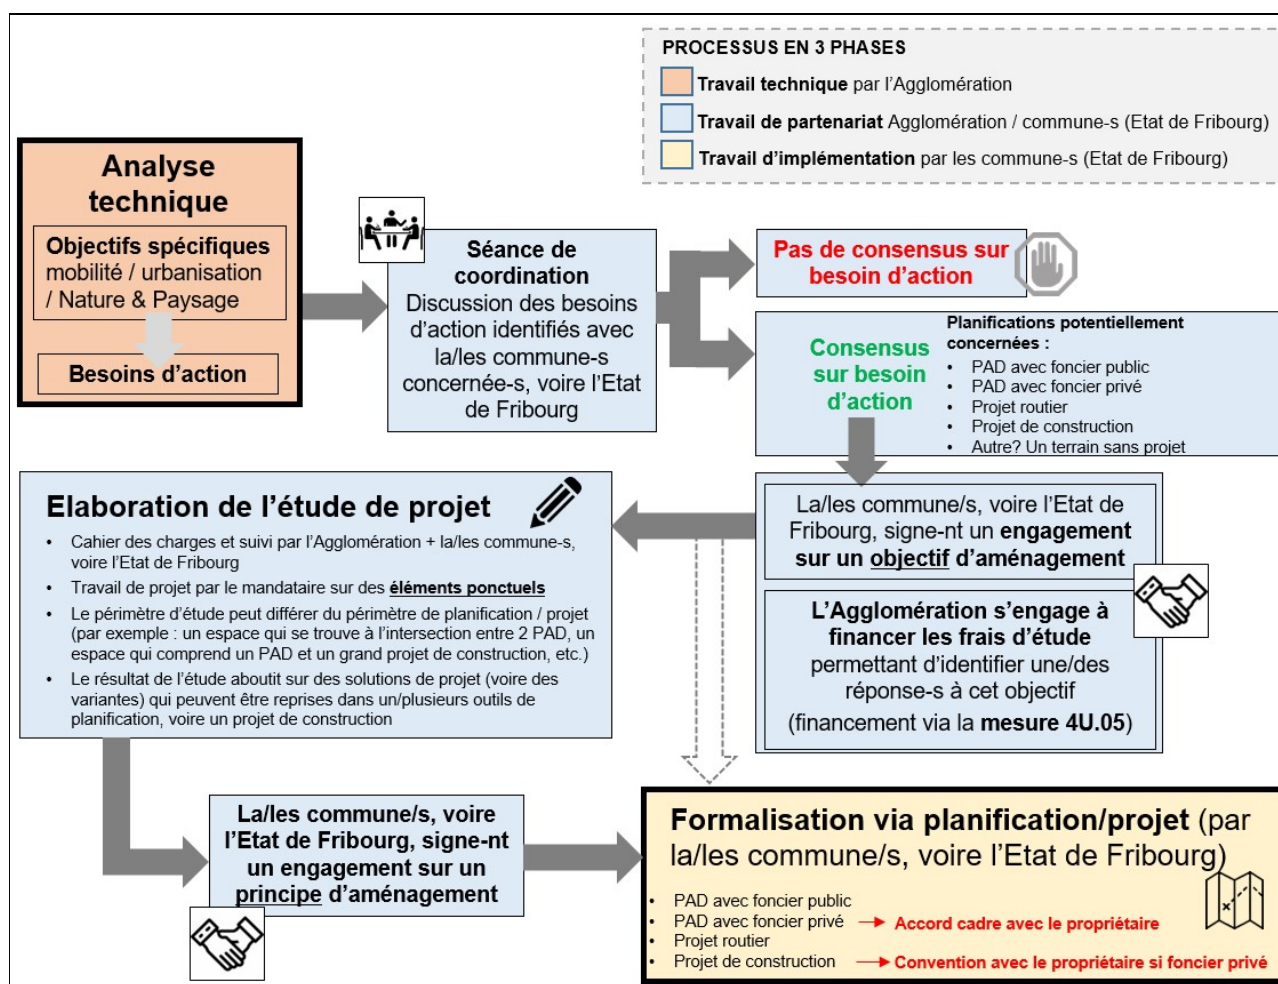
PROCESSUS EN 3 PHASES

Travail technique par l'Agglomération

Travail de partenariat Agglomération / commune-s (Etat de Fribourg)

Travail d'implémentation par les commune-s (Etat de Fribourg)

Analyse technique

Objectifs spécifiques mobilité / urbanisation / Nature & Paysage

Besoins d'action

Séance de coordination
Discussion des besoins d'action identifiés avec la/les commune-s concernée-s, voire l'Etat de Fribourg

Pas de consensus sur besoin d'action

Consensus sur besoin d'action

Planifications potentiellement concernées :
- PAD avec foncier public
- PAD avec foncier privé
- Projet routier
- Projet de construction
- Autre? Un terrain sans projet

Elaboration de l'étude de projet

- Cahier des charges et suivi par l'Agglomération + la/les commune-s, voire l'Etat de Fribourg
- Travail de projet par le mandataire sur des éléments ponctuels
- Le périmètre d'étude peut différer du périmètre de planification / projet (par exemple : un espace qui se trouve à l'intersection entre 2 PAD, un espace qui comprend un PAD et un grand projet de construction, etc.)
- Le résultat de l'étude aboutit sur des solutions de projet (voire des variantes) qui peuvent être reprises dans un/plusieurs outils de planification, voire un projet de construction

La/les commune/s, voire l'Etat de Fribourg, signe-nt un engagement sur un objectif d'aménagement

L'Agglomération s'engage à financer les frais d'étude permettant d'identifier une/des réponse-s à cet objectif
(financement via la mesure 4U.05)

La/les commune/s, voire l'Etat de Fribourg, signe-nt un engagement sur un principe d'aménagement

Formalisation via planification/projet (par la/les commune/s, voire l'Etat de Fribourg)

- PAD avec foncier public
- PAD avec foncier privé → Accord cadre avec le propriétaire
- Projet routier
- Projet de construction → Convention avec le propriétaire si foncier privé